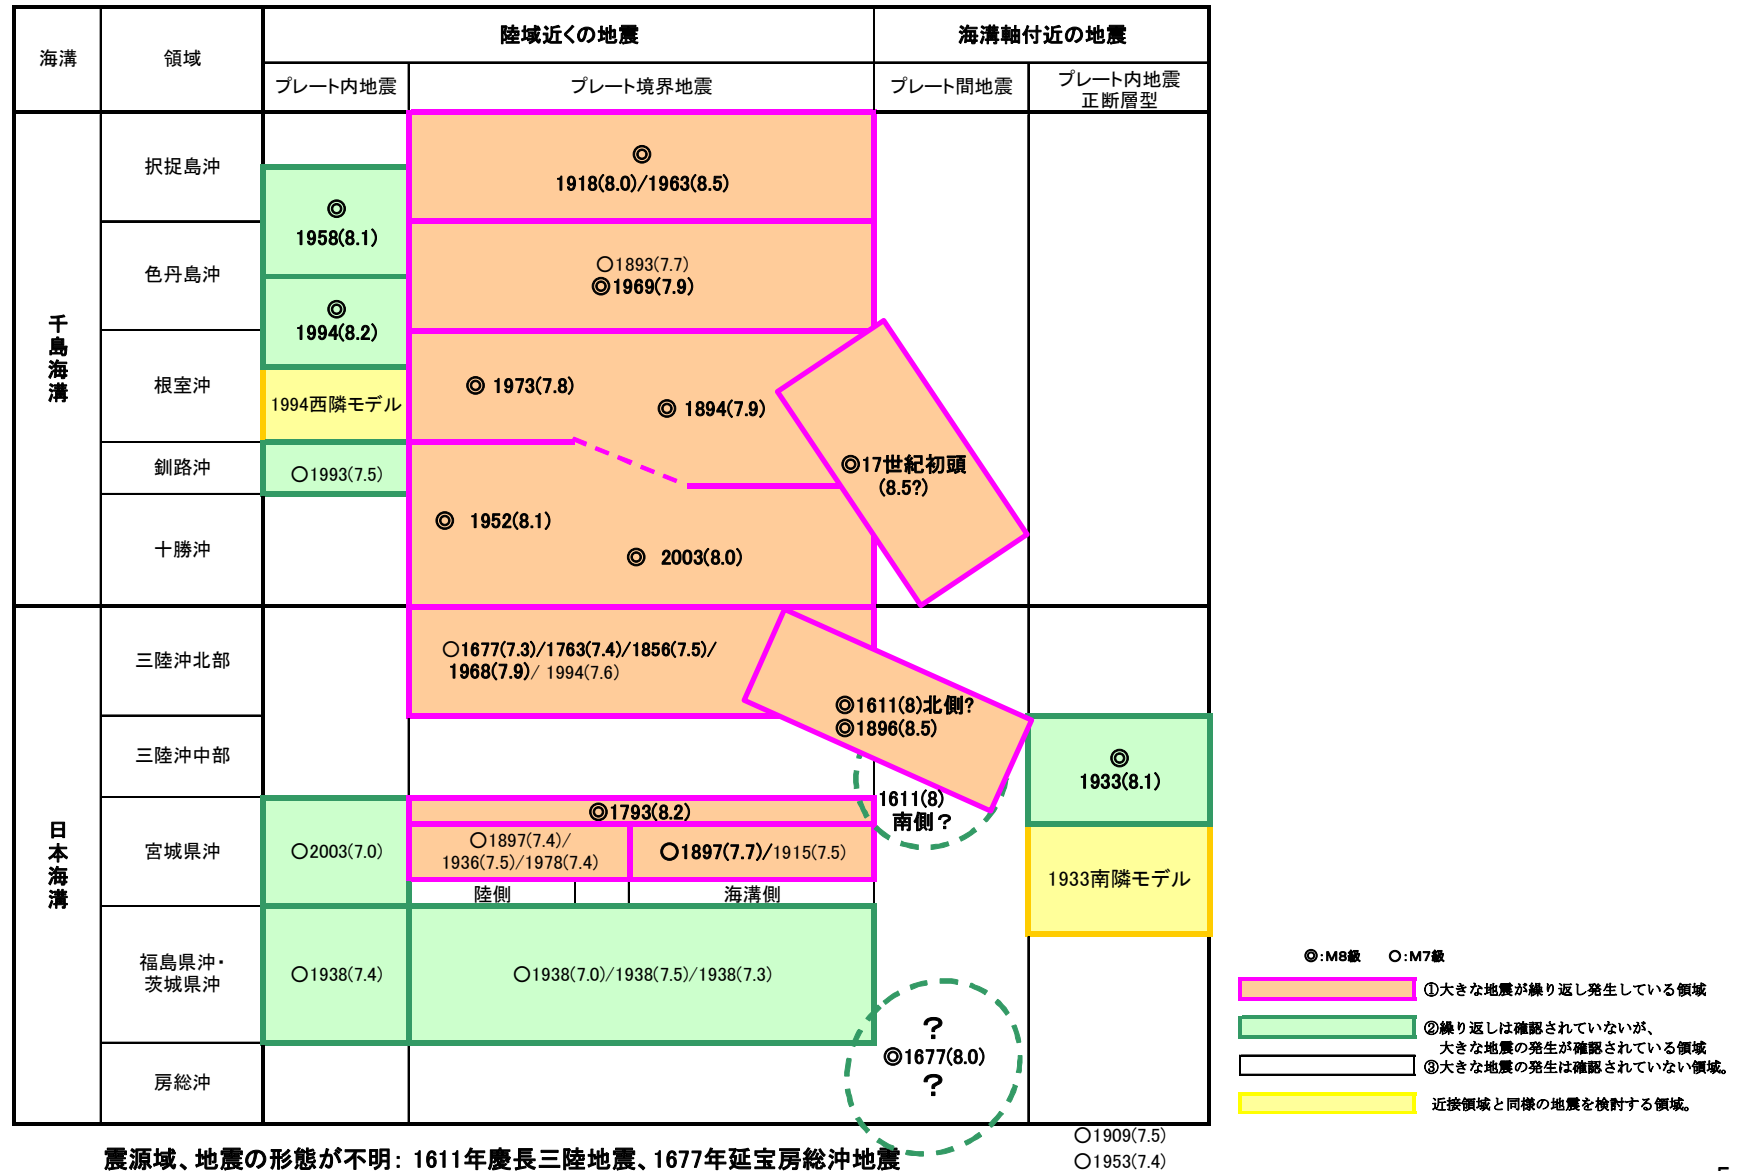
| 海溝 | 領域 | 陸域近くの地震 プレート内地震 | 陸域近くの地震 プレート境界地震 | 海溝軸付近の地震 プレート間地震 | 海溝軸付近の地震 プレート内地震 正断層型 |
|---|---|---|---|---|---|
| 千島海溝 | 択捉島沖 | ◎ 1958(8.1) | ◎ 1918(8.0)/1963(8.5) | | |
| | 色丹島沖 | ◎ 1994(8.2) | ○1893(7.7) ◎1969(7.9) | | |
| | 根室沖 | 1994西隣モデル | ◎ 1973(7.8) ◎ 1894(7.9) | ◎17世紀初頭 (8.5?) | |
| | 釧路沖 | ○1993(7.5) | | | |
| | 十勝沖 | | ◎ 1952(8.1) ◎ 2003(8.0) | | |
| 日本海溝 | 三陸沖北部 | | ○1677(7.3)/1763(7.4)/1856(7.5)/ 1968(7.9)/ 1994(7.6) | ◎1611(8)北側? ◎1896(8.5) | |
| | 三陸沖中部 | | | 1611(8) 南側? | ◎ 1933(8.1) |
| | 宮城県沖 | ○2003(7.0) | ◎1793(8.2) ○1897(7.4)/ 1936(7.5)/1978(7.4) 陸側 ○1897(7.7)/1915(7.5) 海溝側 | | 1933南隣モデル |
| | 福島県沖・茨城県沖 | ○1938(7.4) | ○1938(7.0)/1938(7.5)/1938(7.3) | ? ◎1677(8.0) ? | |
| | 房総沖 | | | | |

○1909(7.5)
○1953(7.4)

震源域、地震の形態が不明：1611年慶長三陸地震、1677年延宝房総沖地震

◎:M8級 ○:M7級
①大きな地震が繰り返し発生している領域
②繰り返しは確認されていないが、大きな地震の発生が確認されている領域
③大きな地震の発生は確認されていない領域。
近接領域と同様の地震を検討する領域。